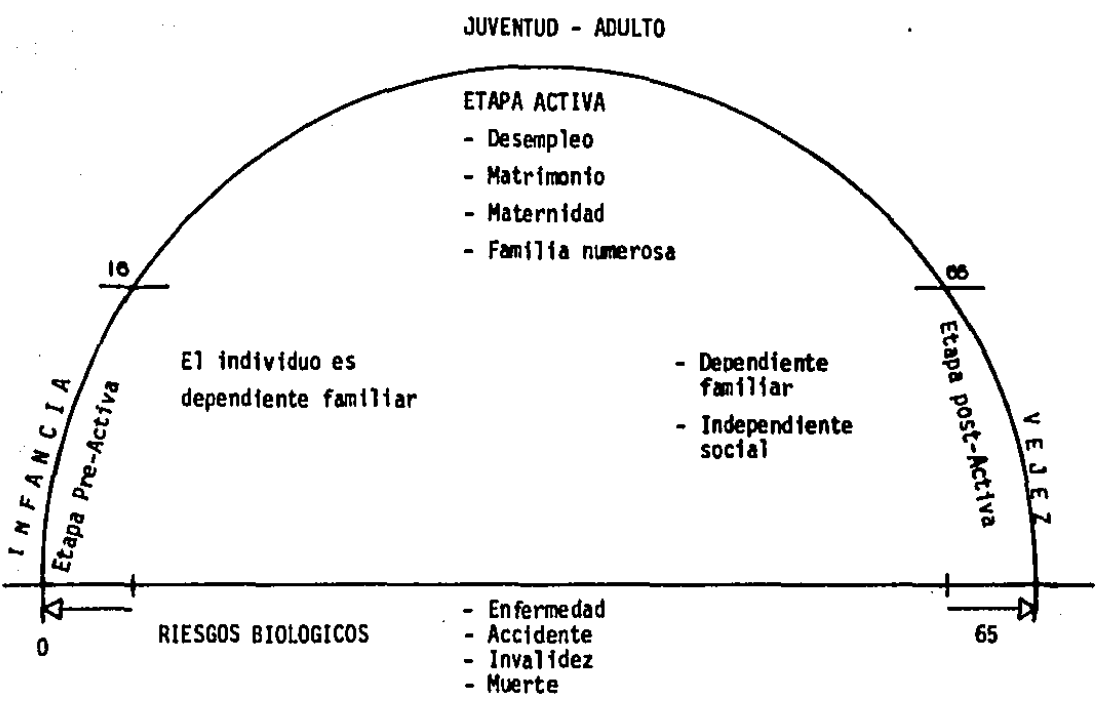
JUVENTUD - ADULTO

ETAPA ACTIVA
- Desempleo
- Matrimonio
- Maternidad
- Familia numerosa

16

65

INFANCIA

Etapa Pre-Activa

El individuo es dependiente familiar

- Dependiente familiar
- Independiente social

Etapa post-Activa

VEJEZ

0

RIESGOS BIOLOGICOS

- Enfermedad
- Accidente
- Invalidez
- Muerte

65